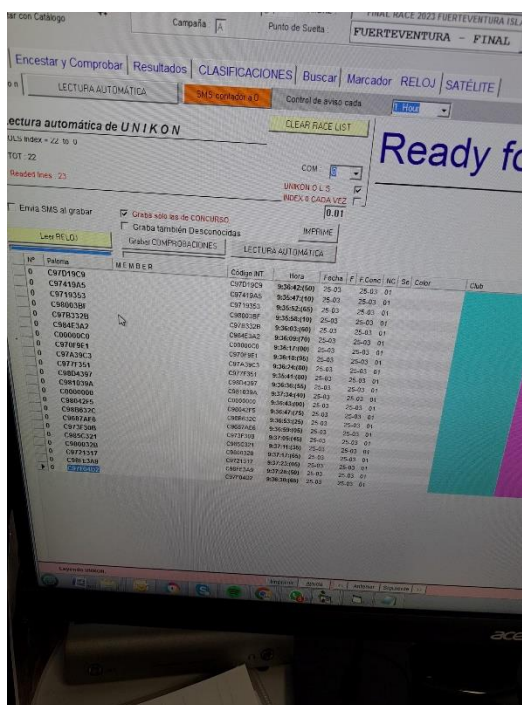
tar con Catálogo

Campaña A

Punto de Suelta

FINAL RACE 2023 FUERTEVENTURA ISLA

FUERTEVENTURA - FINAL

Encestar y Comprobar | Resultados | CLASIFICACIONES | Buscar | Marcador | RELOJ | SATÉLITE

LECTURA AUTOMÁTICA

SMS contador a 0

Control de aviso cada

1 Hour

Lectura automática de UNIKON

CLEAR RACE LIST

Ready fo

OLS index = 22 to 0

TOT : 22

Readed lines : 23

COM : 5

UNIKON O L S

INDEX 0 CADA VEZ

0.01

Envía SMS al grabar

Graba sólo las de CONCURSO

Graba también Desconocidas

IMPRIME

Leer RELOJ

Grabar COMPROBACIONES

LECTURA AUTOMÁTICA

| Nº | Paloma | MEMBER | Código INT | Hora | Fecha | F | F.Comp | NC | Se | Color | Club |
|---|---|---|---|---|---|---|---|---|---|---|---|
| 0 | C97D19C9 | | C97D19C9 | 9:35:42:(50) | 25-03 | | 25-03 | 01 | | | |
| 0 | C97419A5 | | C97419A5 | 9:35:47:(10) | 25-03 | | 25-03 | 01 | | | |
| 0 | C9719353 | | C9719353 | 9:35:52:(65) | 25-03 | | 25-03 | 01 | | | |
| 0 | C98003BF | | C98003BF | 9:35:58:(10) | 25-03 | | 25-03 | 01 | | | |
| 0 | C97B332B | | C97B332B | 9:36:03:(60) | 25-03 | | 25-03 | 01 | | | |
| 0 | C984E3A2 | | C984E3A2 | 9:36:09:(70) | 25-03 | | 25-03 | 01 | | | |
| 0 | C00000C0 | | C00000C0 | 9:36:17:(00) | 25-03 | | 25-03 | 01 | | | |
| 0 | C970F9E1 | | C970F9E1 | 9:36:18:(95) | 25-03 | | 25-03 | 01 | | | |
| 0 | C97A39C3 | | C97A39C3 | 9:36:24:(00) | 25-03 | | 25-03 | 01 | | | |
| 0 | C977F351 | | C977F351 | 9:36:41:(00) | 25-03 | | 25-03 | 01 | | | |
| 0 | C9804397 | | C9804397 | 9:36:36:(55) | 25-03 | | 25-03 | 01 | | | |
| 0 | C981039A | | C981039A | 9:37:34:(40) | 25-03 | | 25-03 | 01 | | | |
| 0 | C8000000 | | C8000000 | 9:37:43:(00) | 25-03 | | 25-03 | 01 | | | |
| 0 | C98042F5 | | C98042F5 | 9:36:47:(75) | 25-03 | | 25-03 | 01 | | | |
| 0 | C98B832C | | C98B832C | 9:36:53:(25) | 25-03 | | 25-03 | 01 | | | |
| 0 | C9687AE6 | | C9687AE6 | 9:36:59:(05) | 25-03 | | 25-03 | 01 | | | |
| 0 | C973F30B | | C973F30B | 9:37:05:(45) | 25-03 | | 25-03 | 01 | | | |
| 0 | C985C321 | | C985C321 | 9:37:11:(35) | 25-03 | | 25-03 | 01 | | | |
| 0 | C9000320 | | C9000320 | 9:37:17:(85) | 25-03 | | 25-03 | 01 | | | |
| 0 | C9721317 | | C9721317 | 9:37:23:(05) | 25-03 | | 25-03 | 01 | | | |
| 0 | C98E13A9 | | C98E13A9 | 9:37:29:(90) | 25-03 | | 25-03 | 01 | | | |
| 0 | C97F0402 | | C97F0402 | 9:38:30:(65) | 25-03 | | 25-03 | 01 | | | |

Lectura UNIKON

Imprimir | Añadir | Anterior | Siguiente

acer